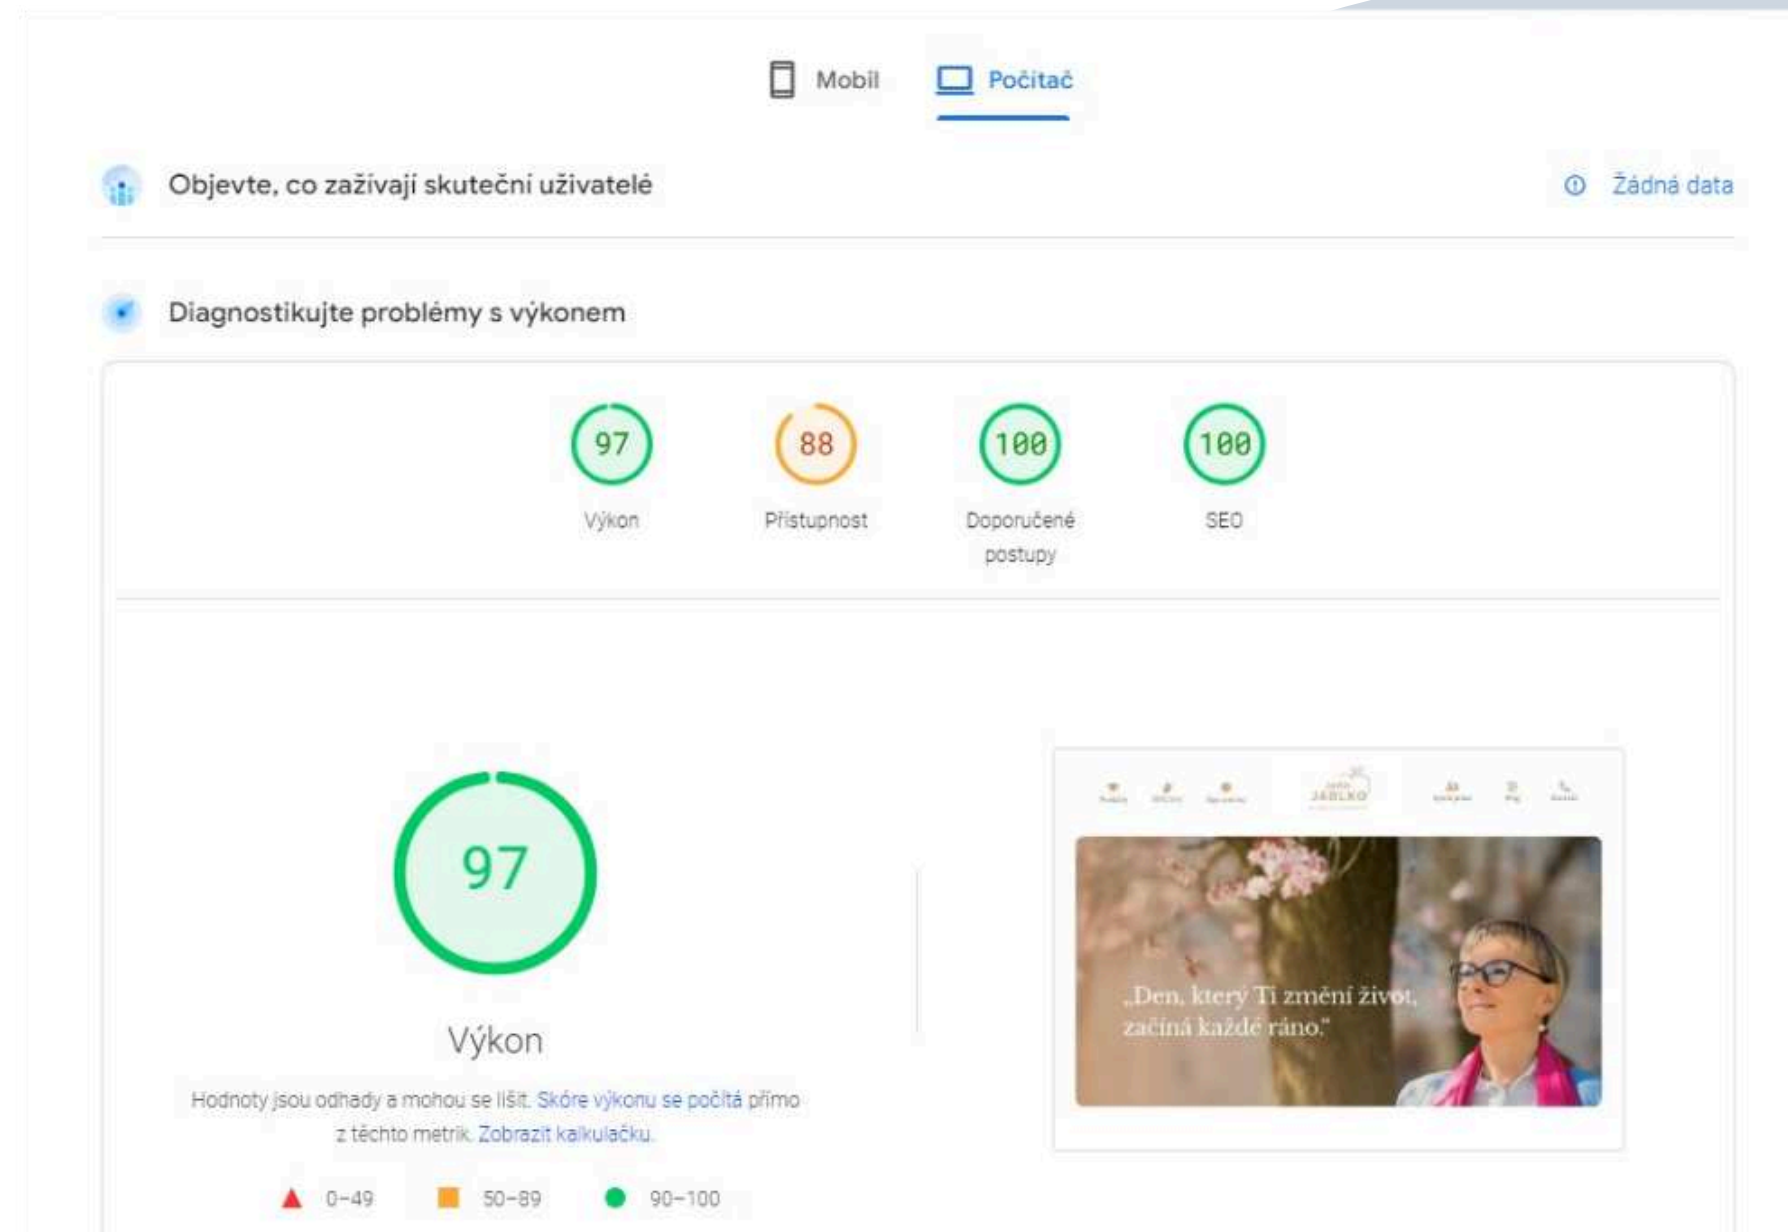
Mobil Počítač

Objevte, co zažívají skuteční uživatelé

Žádná data

Diagnostikujte problémy s výkonem

97
Výkon

88
Přístupnost

100
Doporučené postupy

100
SEO

97

Výkon

Hodnoty jsou odhady a mohou se lišit. Skóre výkonu se počítá přímo z těchto metrik. Zobrazit kalkulačku.

0–49 50–89 90–100

JABLKO

„Den, který Ti změní život, začíná každé ráno."